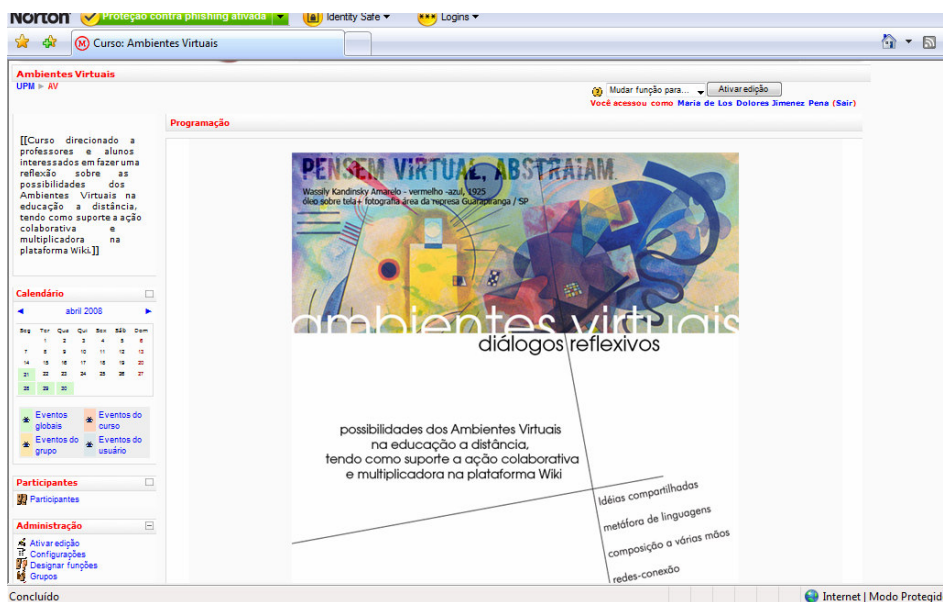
Norton Proteção contra phishing ativada Identity Safe Logins

Curso: Ambientes Virtuais

Ambientes Virtuais
UPM ► AV

Mudar função para... Ativar edição
Você acessou como Maria de Los Dolores Jimenez Pena (Sair)

[[Curso direcionado a professores e alunos interessados em fazer uma reflexão sobre as possibilidades dos Ambientes Virtuais na educação a distância, tendo como suporte a ação colaborativa e multiplicadora na plataforma Wiki.]]

Calendário

◄ abril 2008 ►

| Seg | Ter | Qua | Qui | Sex | Sáb | Dom |
|---|---|---|---|---|---|---|
| | 1 | 2 | 3 | 4 | 5 | 6 |
| 7 | 8 | 9 | 10 | 11 | 12 | 13 |
| 14 | 15 | 16 | 17 | 18 | 19 | 20 |
| 21 | 22 | 23 | 24 | 25 | 26 | 27 |
| 28 | 29 | 30 | | | | |

Eventos globais
Eventos do curso
Eventos do grupo
Eventos do usuário

Participantes
Participantes

Administração
Ativar edição
Configurações
Designar funções
Grupos

Programação

PENSEM VIRTUAL, ABSTRAIAM.
Wassily Kandinsky Amarelo - vermelho -azul, 1925
óleo sobre tela + fotografia área da represa Guarapiranga / SP

ambientes virtuais
diálogos reflexivos

possibilidades dos Ambientes Virtuais
na educação a distância,
tendo como suporte a ação colaborativa
e multiplicadora na plataforma Wiki

Idéias compartilhadas
metáfora de linguagens
composição a várias mãos
redes-conexão

Concluído
Internet | Modo Protegid